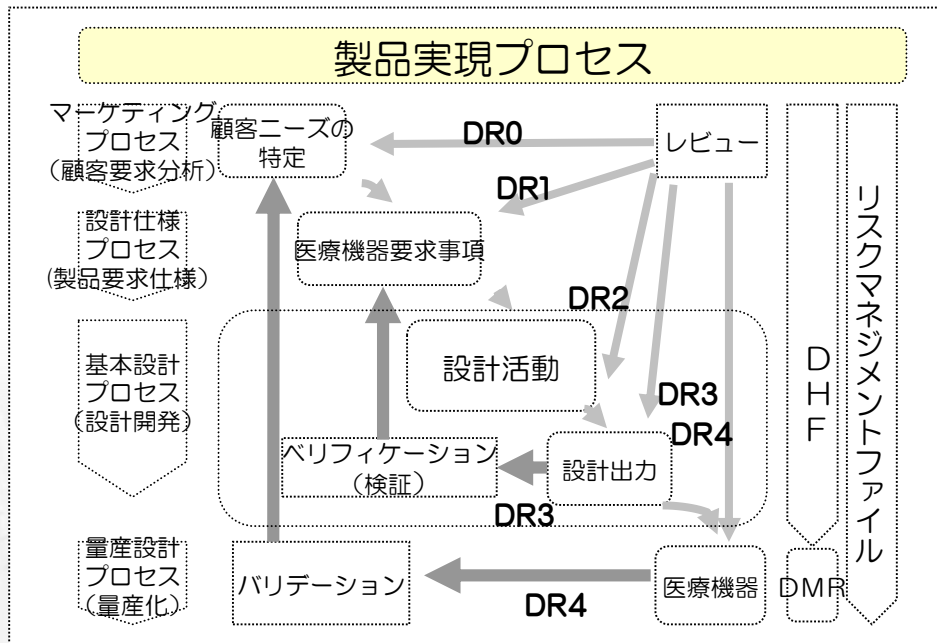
製品実現プロセス

マーケティングプロセス（顧客要求分析）

顧客ニーズの特定

DR0

レビュー

DR1

設計仕様プロセス(製品要求仕様)

医療機器要求事項

DR2

基本設計プロセス（設計開発）

設計活動

DR3

DR4

ベリフィケーション（検証）

設計出力

DR3

量産設計プロセス（量産化）

バリデーション

DR4

医療機器

DMR

DHF

リスクマネジメントファイル